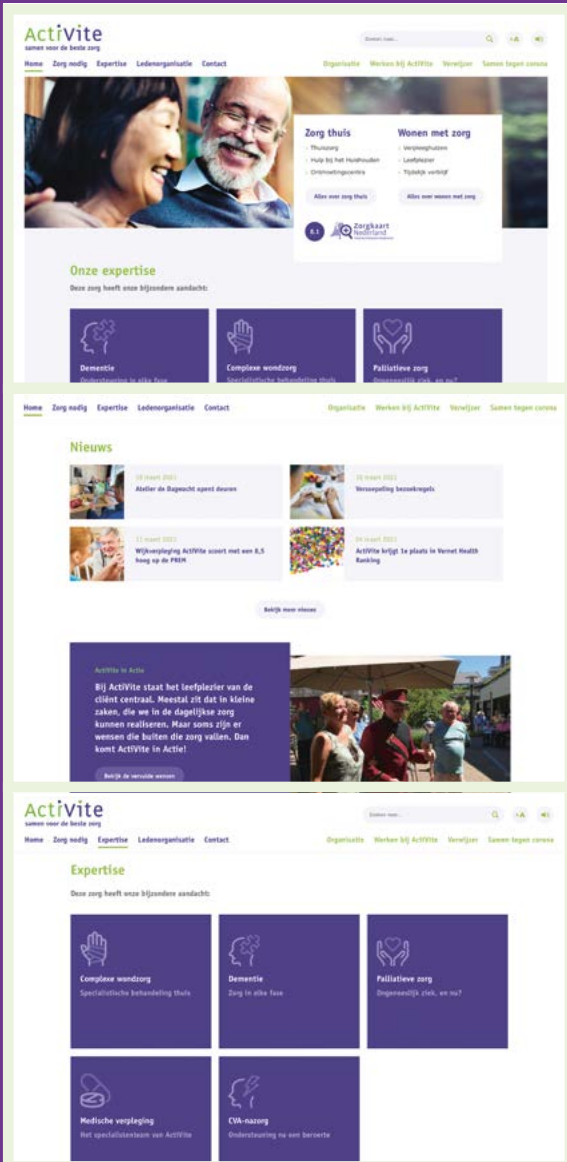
ActiVite
samen voor de beste zorg

Zoeken naar... +A

Home Zorg nodig Expertise Ledenorganisatie Contact

Organisatie Werken bij ActiVite Verwijzer Samen tegen corona

Zorg thuis
Thuiszorg
Hulp bij het Huishouden
Ontmoetingscentra
Alles over zorg thuis

Wonen met zorg
Verpleeghuizen
Leefplezier
Tijdelijk verblijf
Alles over wonen met zorg

8.1 Zorgkaart Nederland

Onze expertise
Deze zorg heeft onze bijzondere aandacht:

Dementie
Ondersteuning in elke fase

Complexe wondzorg
Specialistische behandeling thuis

Palliatieve zorg
Ongeneeslijk ziek, en nu?

Home Zorg nodig Expertise Ledenorganisatie Contact

Organisatie Werken bij ActiVite Verwijzer Samen tegen corona

Nieuws

18 maart 2021
Atelier de Dagwacht opent deuren

15 maart 2021
Versoepeling bezoekregels

11 maart 2021
Wijkverpleging ActiVite scoort met een 8,5 hoog op de PREM

04 maart 2021
ActiVite krijgt 1e plaats in Vernet Health Ranking

Bekijk meer nieuws

ActiVite in Actie
Bij ActiVite staat het leefplezier van de cliënt centraal. Meestal zit dat in kleine zaken, die we in de dagelijkse zorg kunnen realiseren. Maar soms zijn er wensen die buiten die zorg vallen. Dan komt ActiVite in Actie!

Bekijk de vervulde wensen

ActiVite
samen voor de beste zorg

Zoeken naar... +A

Home Zorg nodig Expertise Ledenorganisatie Contact

Organisatie Werken bij ActiVite Verwijzer Samen tegen corona

Expertise
Deze zorg heeft onze bijzondere aandacht:

Complexe wondzorg
Specialistische behandeling thuis

Dementie
Zorg in elke fase

Palliatieve zorg
Ongeneeslijk ziek, en nu?

Medische verpleging
Het specialistenteam van ActiVite

CVA-nazorg
Ondersteuning na een beroerte